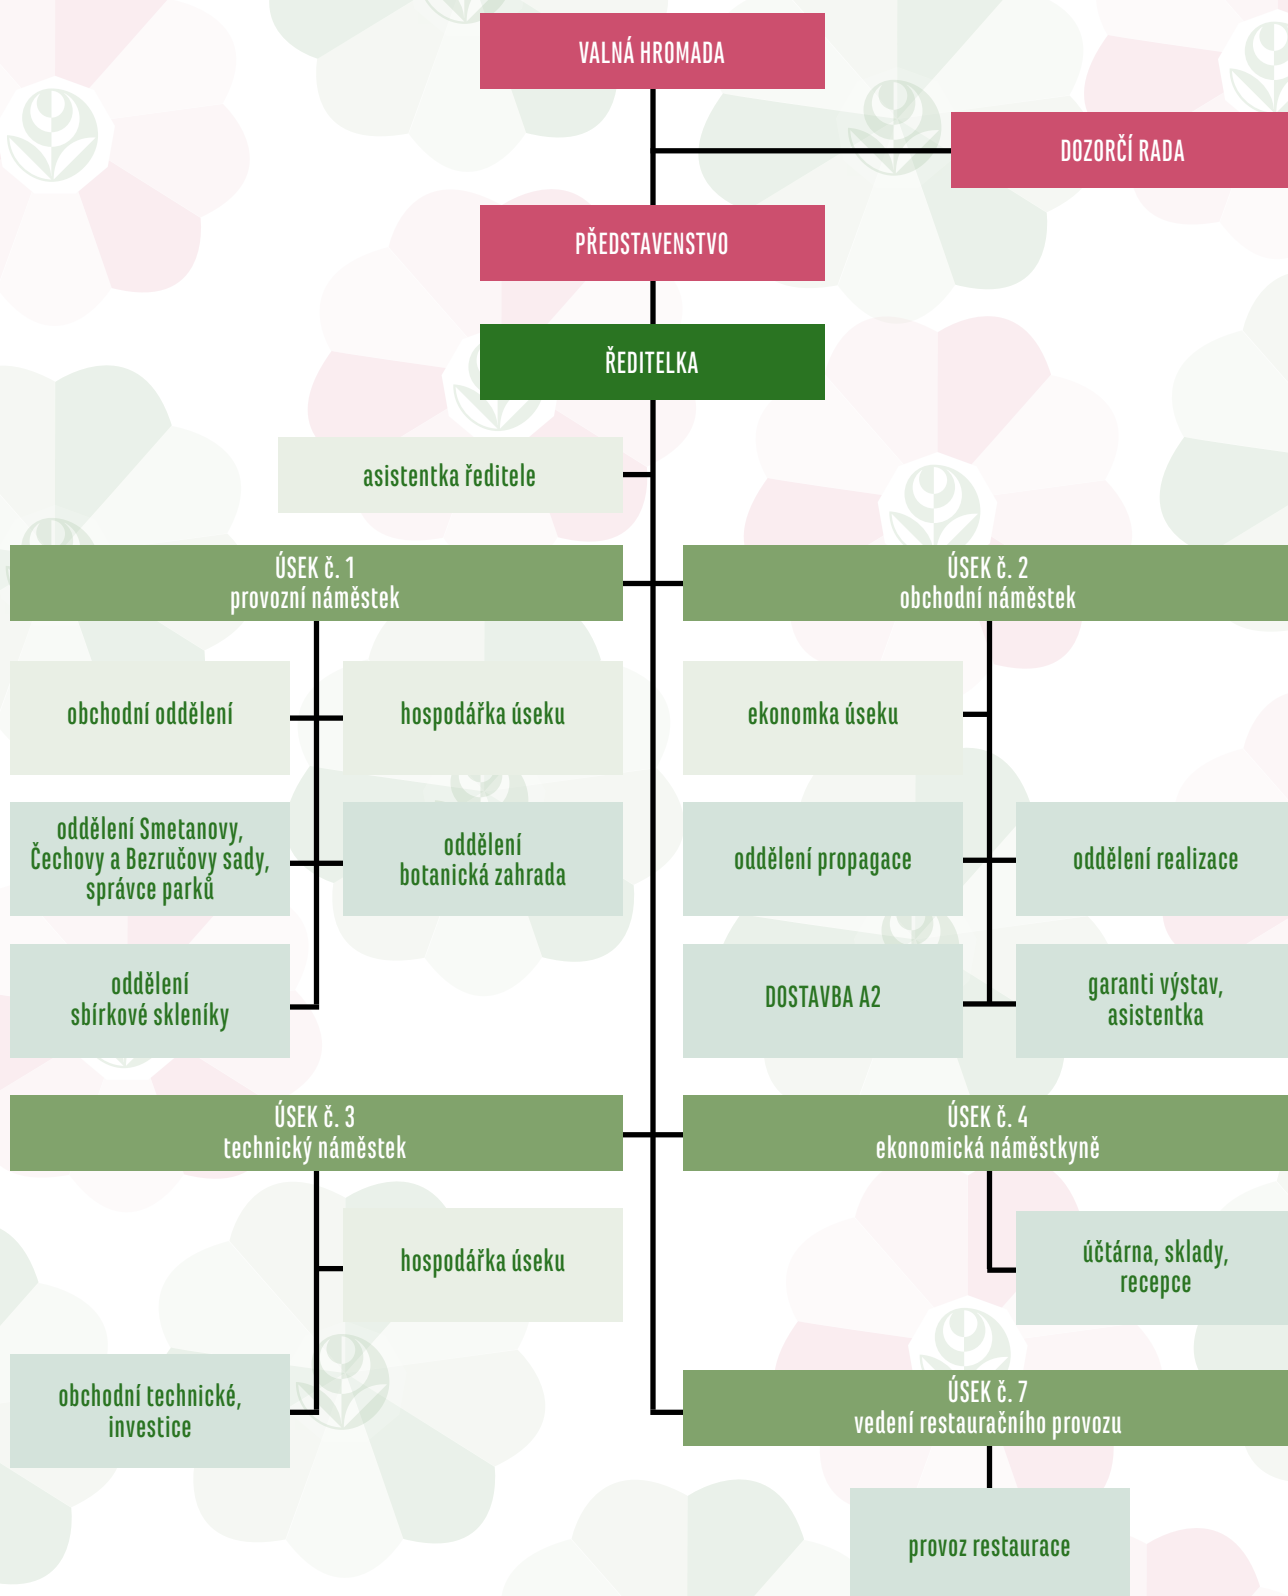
VALNÁ HROMADA

DOZORČÍ RADA

PŘEDSTAVENSTVO

ŘEDITELKA

asistentka ředitele

ÚSEK č. 1
provozní náměstek

obchodní oddělení

hospodářka úseku

oddělení Smetanovy, Čechovy a Bezručovy sady, správce parků

oddělení botanická zahrada

oddělení sbírkové skleníky

ÚSEK č. 2
obchodní náměstek

ekonomka úseku

oddělení propagace

oddělení realizace

DOSTAVBA A2

garanti výstav, asistentka

ÚSEK č. 3
technický náměstek

hospodářka úseku

obchodní technické, investice

ÚSEK č. 4
ekonomická náměstkyně

účtárna, sklady, recepce

ÚSEK č. 7
vedení restauračního provozu

provoz restaurace